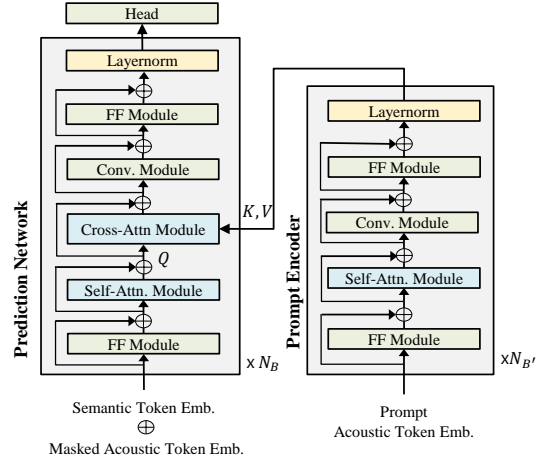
Head

Prediction Network

Layernorm

$\oplus$

FF Module

$\oplus$

Conv. Module

$\oplus$

Cross-Attn Module

$\oplus$ $Q$

Self-Attn. Module

$\oplus$

FF Module

x $N_B$

$K, V$

Prompt Encoder

Layernorm

$\oplus$

FF Module

$\oplus$

Conv. Module

$\oplus$

Self-Attn. Module

$\oplus$

FF Module

x$N_{B'}$

Semantic Token Emb.
$\oplus$
Masked Acoustic Token Emb.

Prompt
Acoustic Token Emb.